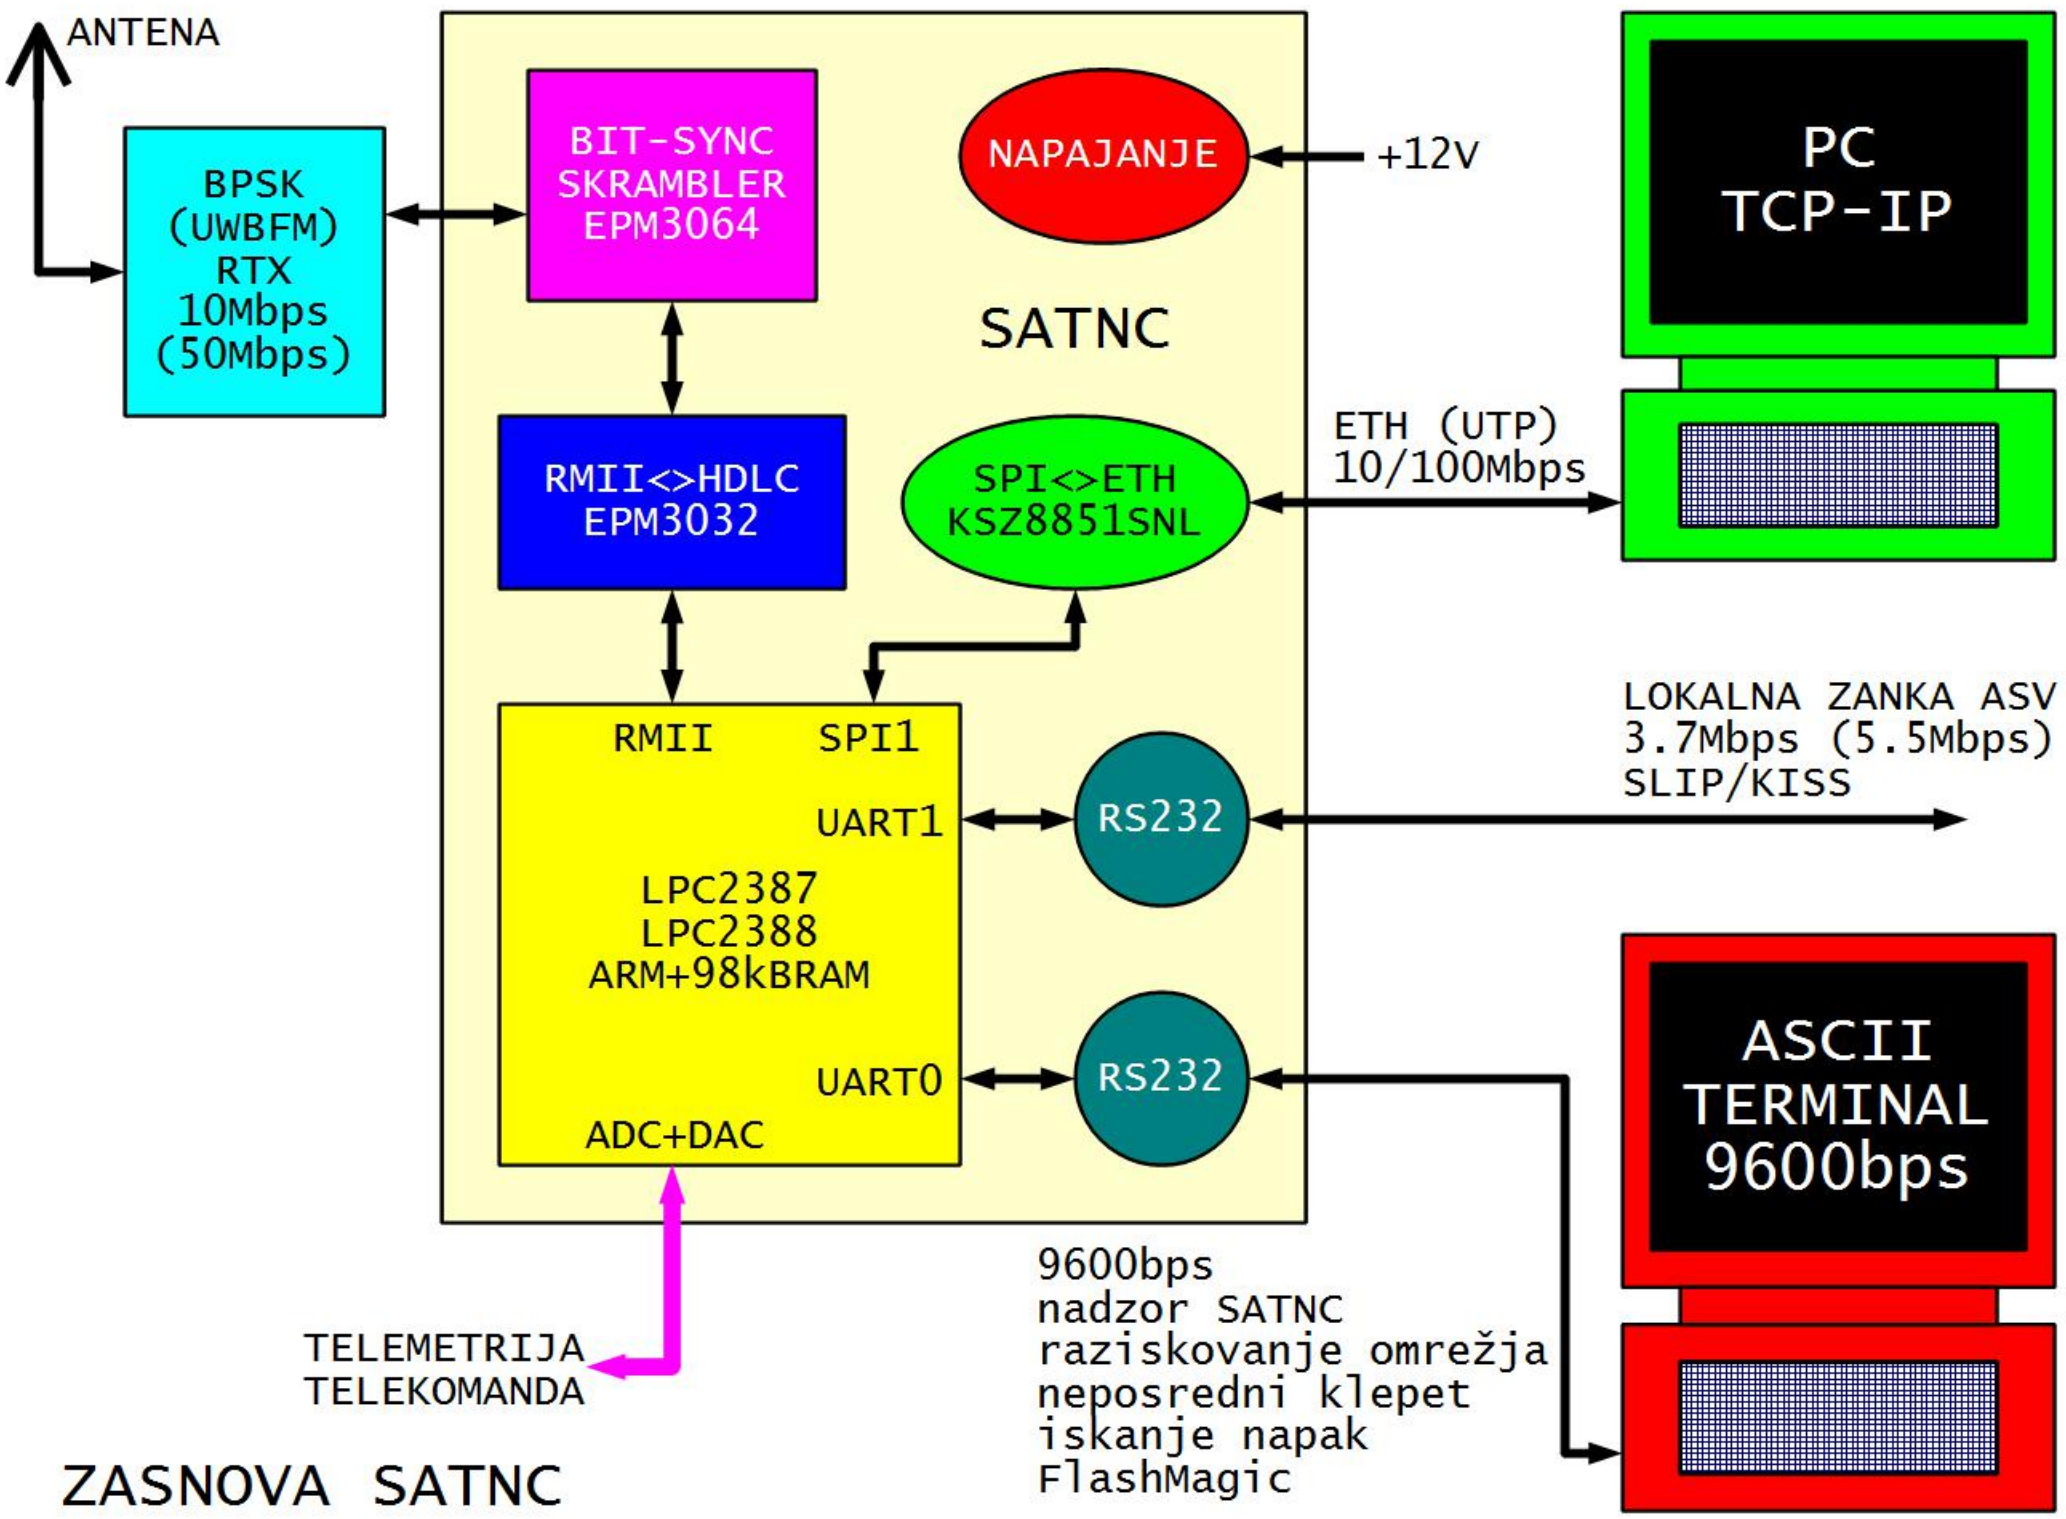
ANTENA

BPSK
(UWBFM)
RTX
10Mbps
(50Mbps)

BIT-SYNC
SKRAMBLER
EPM3064

NAPAJANJE

+12V

PC
TCP-IP

SATNC

RMII<>HDLC
EPM3032

SPI<>ETH
KSZ8851SNL

ETH (UTP)
10/100Mbps

LOKALNA ZANKA ASV
3.7Mbps (5.5Mbps)
SLIP/KISS

RMII SPI1
UART1
LPC2387
LPC2388
ARM+98kBRAM
UART0
ADC+DAC

RS232

RS232

ASCII
TERMINAL
9600bps

9600bps
nadzor SATNC
raziskovanje omrežja
neposredni klepet
iskanje napak
FlashMagic

TELEMETRIJA
TELEKOMANDA

ZASNOVA SATNC